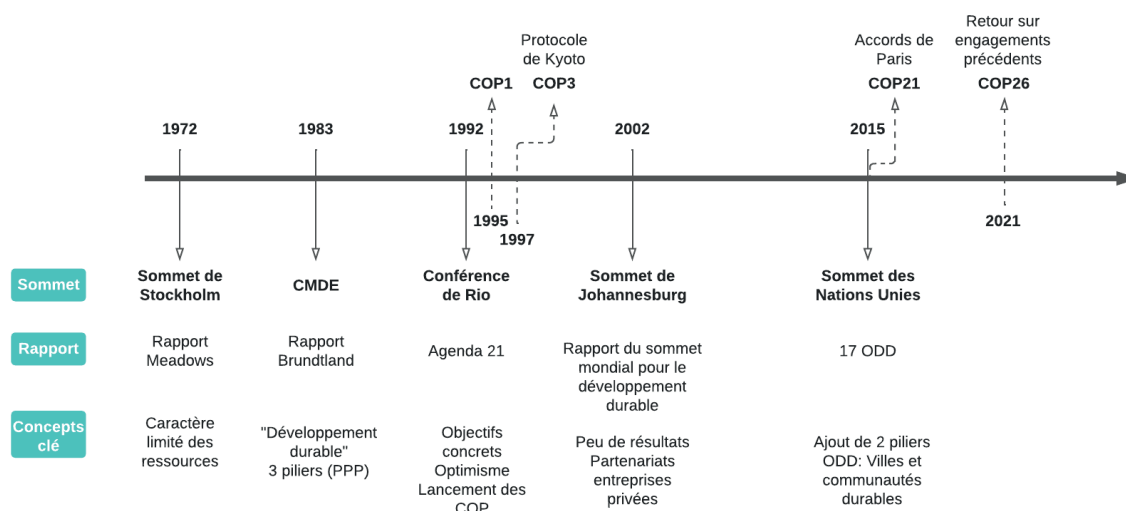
Protocole de Kyoto

Accords de Paris

Retour sur engagements précédents

COP1

COP3

COP21

COP26

1972

1983

1992

2002

2015

1995

1997

2021

Sommet

Rapport

Concepts clé

Sommet de Stockholm

Rapport Meadows

Caractère limité des ressources

CMDE

Rapport Brundtland

"Développement durable"
3 piliers (PPP)

Conférence de Rio

Agenda 21

Objectifs concrets
Optimisme
Lancement des COP

Sommet de Johannesburg

Rapport du sommet mondial pour le développement durable

Peu de résultats
Partenariats entreprises privées

Sommet des Nations Unies

17 ODD

Ajout de 2 piliers
ODD: Villes et communautés durables